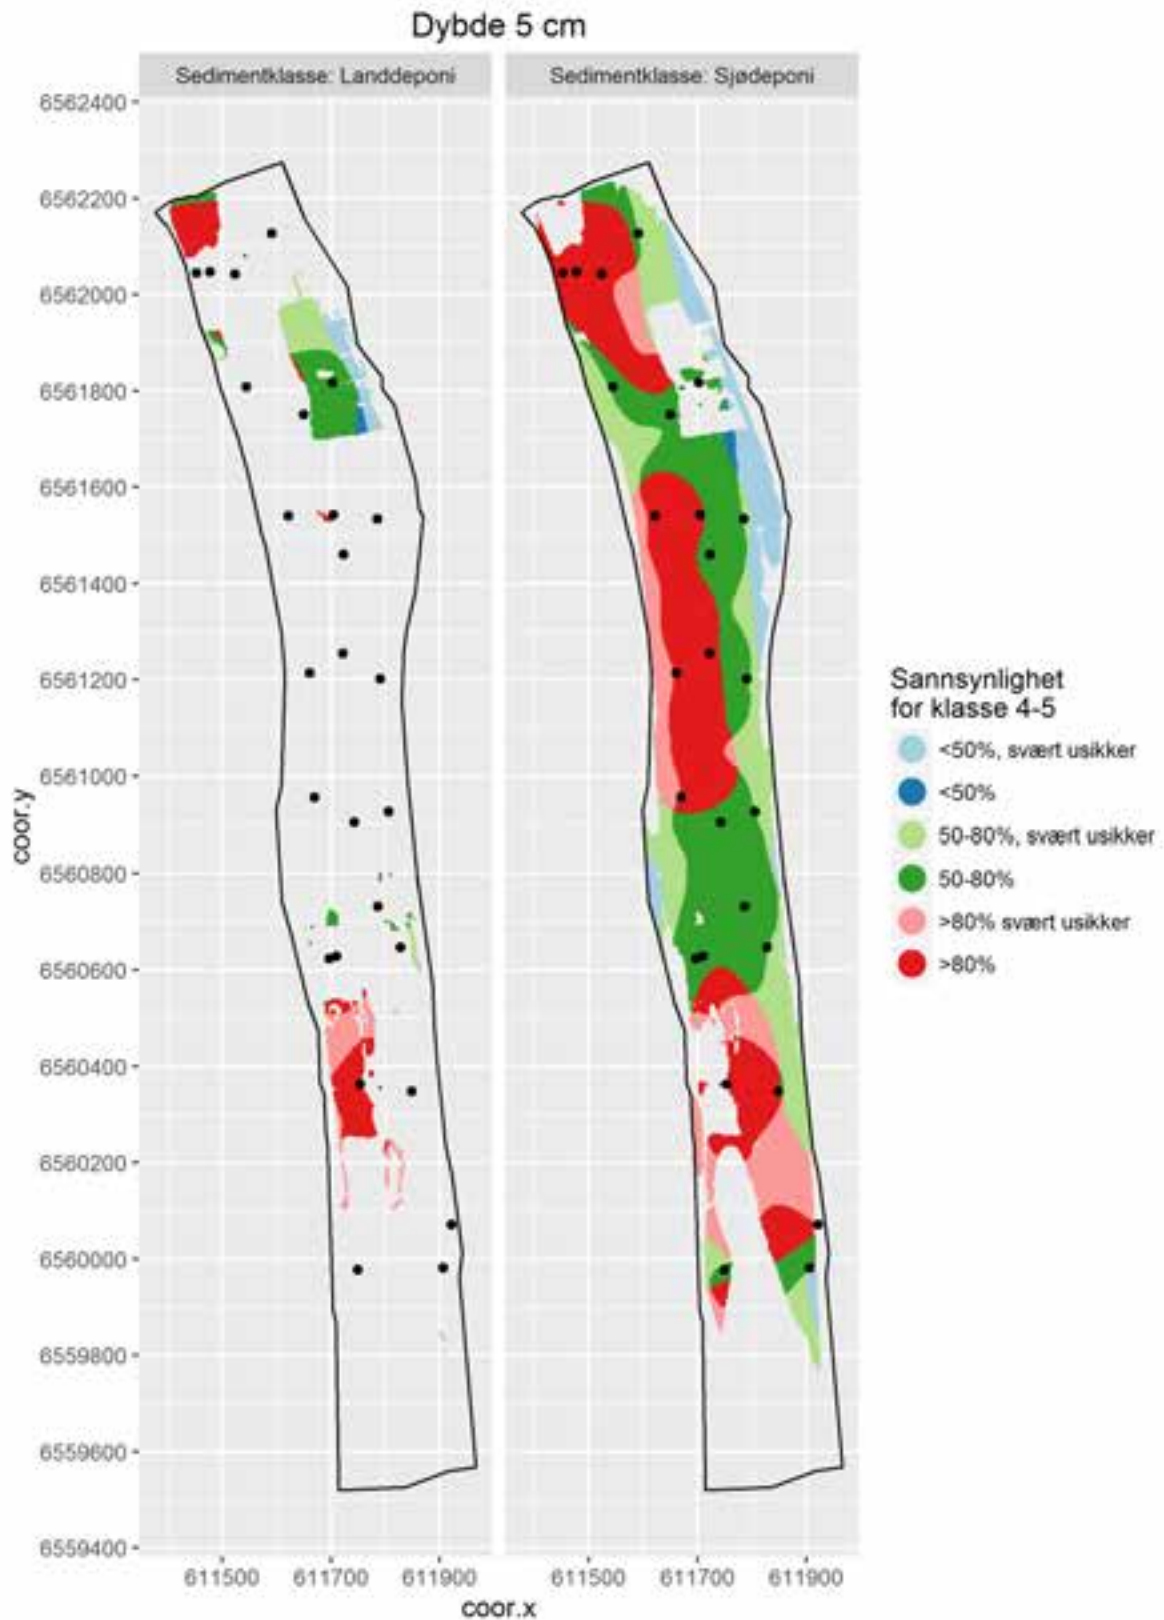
Dybde 5 cm

Sedimentklasse: Landdeponi

Sedimentklasse: Sjødeponi

6562400
6562200
6562000
6561800
6561600
6561400
6561200
6561000
6560800
6560600
6560400
6560200
6560000
6559800
6559600
6559400

coor.y

611500 611700 611900

611500 611700 611900

coor.x

Sannsynlighet for klasse 4-5

<50%, svært usikker
<50%
50-80%, svært usikker
50-80%
>80% svært usikker
>80%